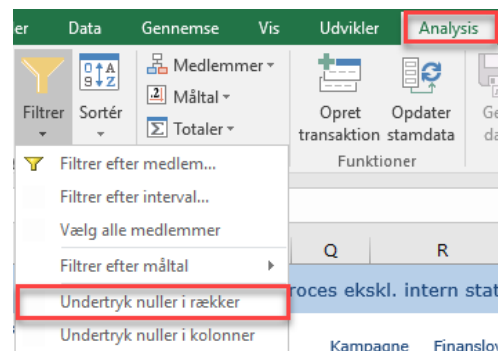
er Data Gennemse Vis Udvikler Analysis

Filtrer Sortér Medlemmer Måltal Totaler

Opret transaktion Opdater stamdata Ge da

Funktioner

Filtrer efter medlem...
Filtrer efter interval...
Vælg alle medlemmer
Filtrer efter måltal
Undertryk nuller i rækker
Undertryk nuller i kolonner

Q R

roces ekskl. intern stat

Kampagne Finanslov